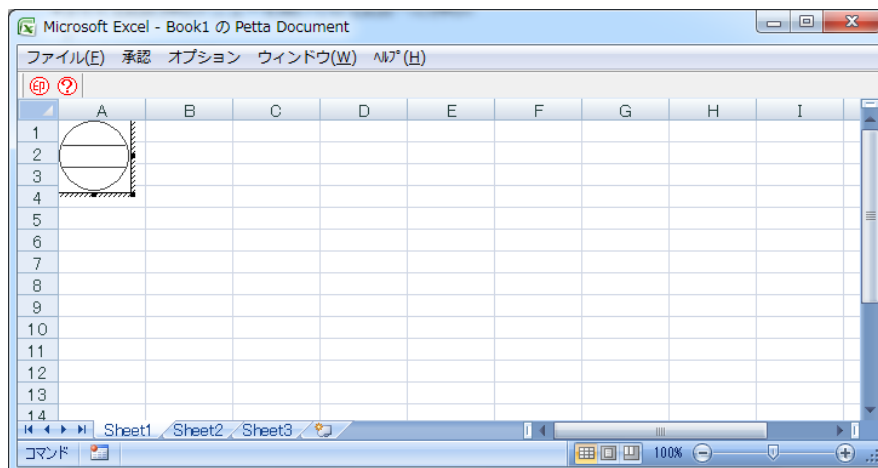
Microsoft Excel - Book1 の Petta Document

ファイル(F) 承認 オプション ウィンドウ(W) ﾍﾙﾌﾟ(H)

| | A | B | C | D | E | F | G | H | I |
|---|---|---|---|---|---|---|---|---|---|
| 1 | | | | | | | | | |
| 2 | | | | | | | | | |
| 3 | | | | | | | | | |
| 4 | | | | | | | | | |
| 5 | | | | | | | | | |
| 6 | | | | | | | | | |
| 7 | | | | | | | | | |
| 8 | | | | | | | | | |
| 9 | | | | | | | | | |
| 10 | | | | | | | | | |
| 11 | | | | | | | | | |
| 12 | | | | | | | | | |
| 13 | | | | | | | | | |
| 14 | | | | | | | | | |

Sheet1 Sheet2 Sheet3

コマンド

100%